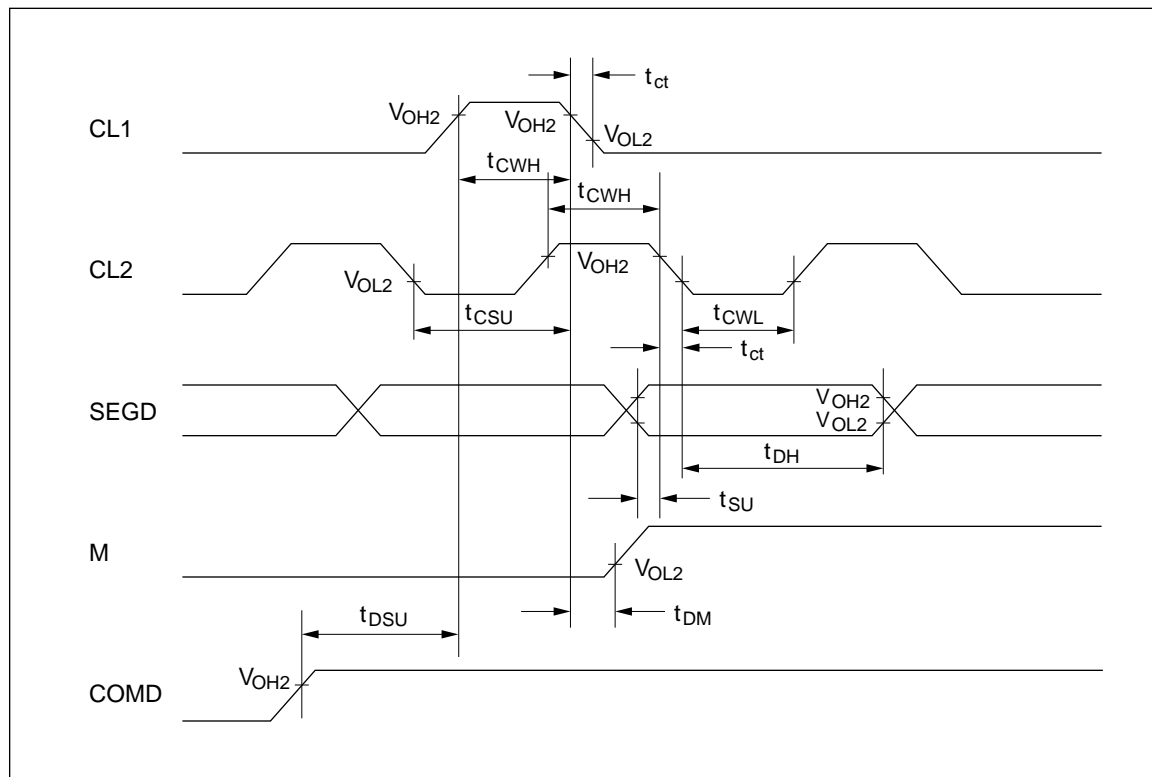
$t_{ct}$

CL1

$V_{OH2}$ $V_{OH2}$ $V_{OL2}$

$t_{CWH}$

$t_{CWH}$

CL2

$V_{OL2}$ $V_{OH2}$

$t_{CSU}$

$t_{CWL}$

$t_{ct}$

SEGD

$V_{OH2}$
$V_{OL2}$

$t_{DH}$

$t_{SU}$

M

$V_{OL2}$

$t_{DSU}$

$t_{DM}$

COMD

$V_{OH2}$